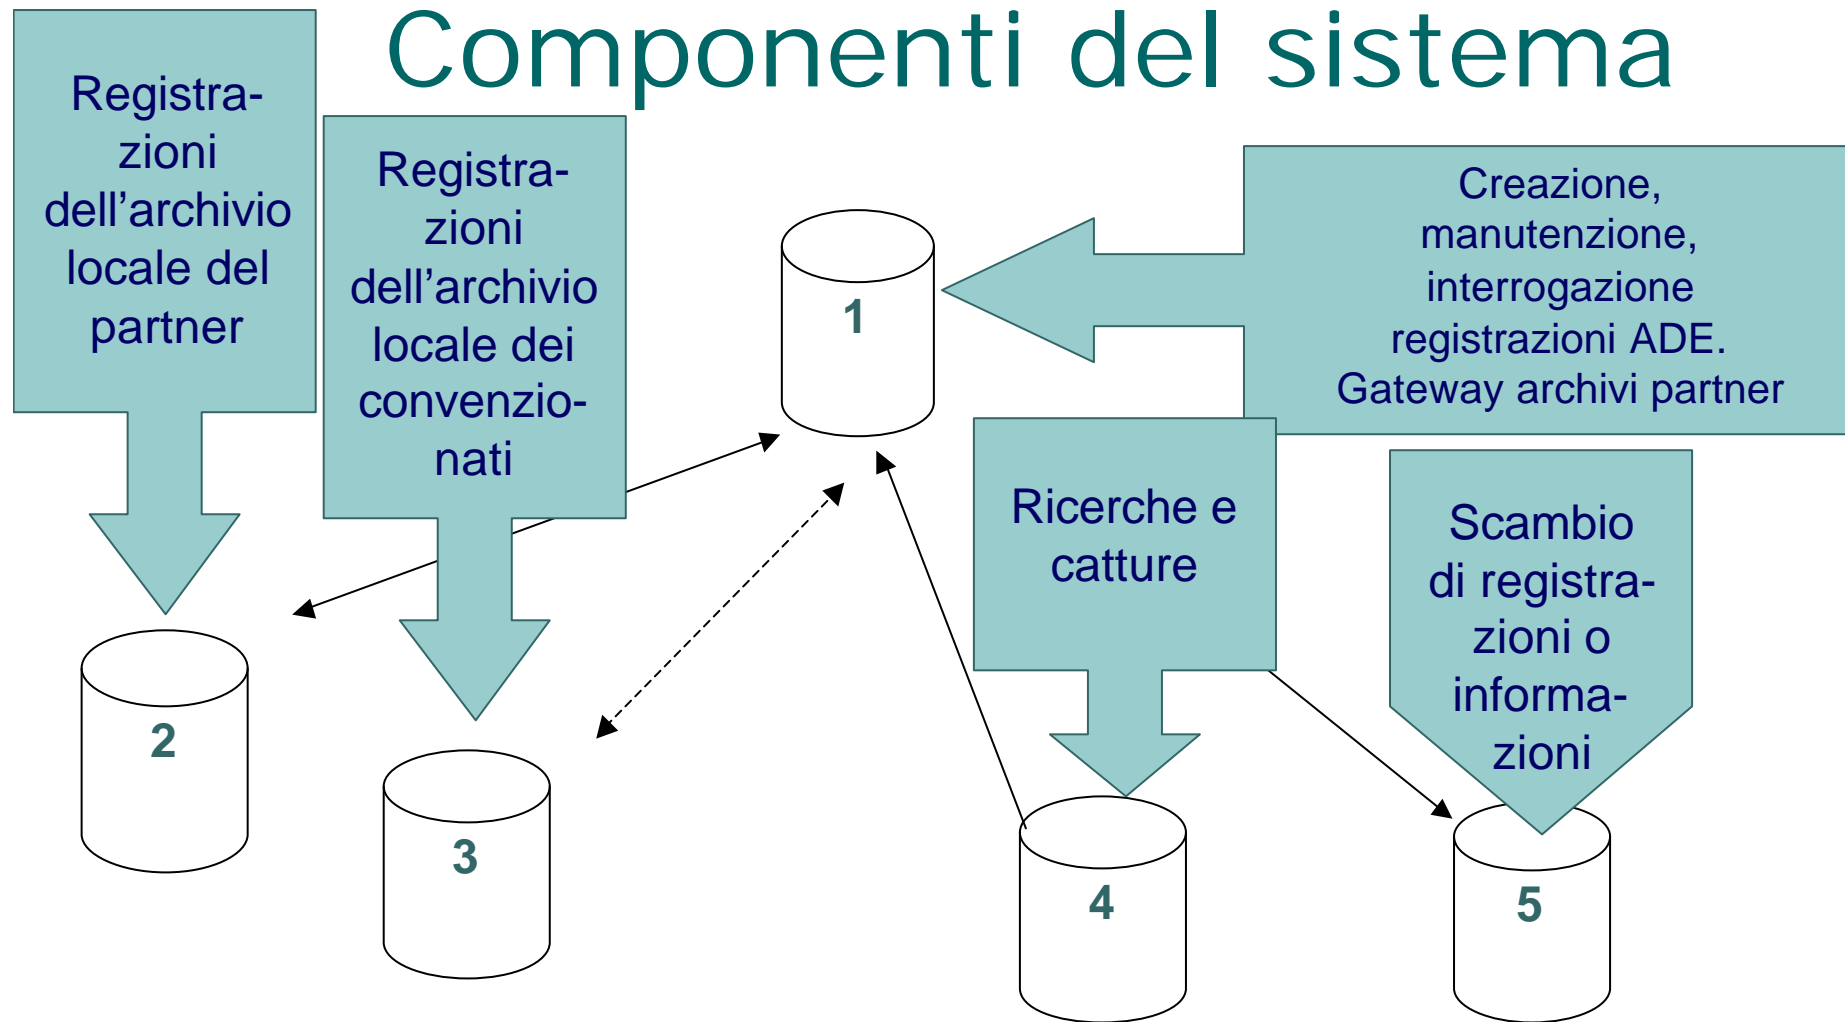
Componenti del sistema

Registrazioni dell’archivio locale del partner

Registrazioni dell’archivio locale dei convenzionati

1

Creazione, manutenzione, interrogazione registrazioni ADE. Gateway archivi partner

Ricerche e catture

Scambio di registrazioni o informazioni

2

3

4

5